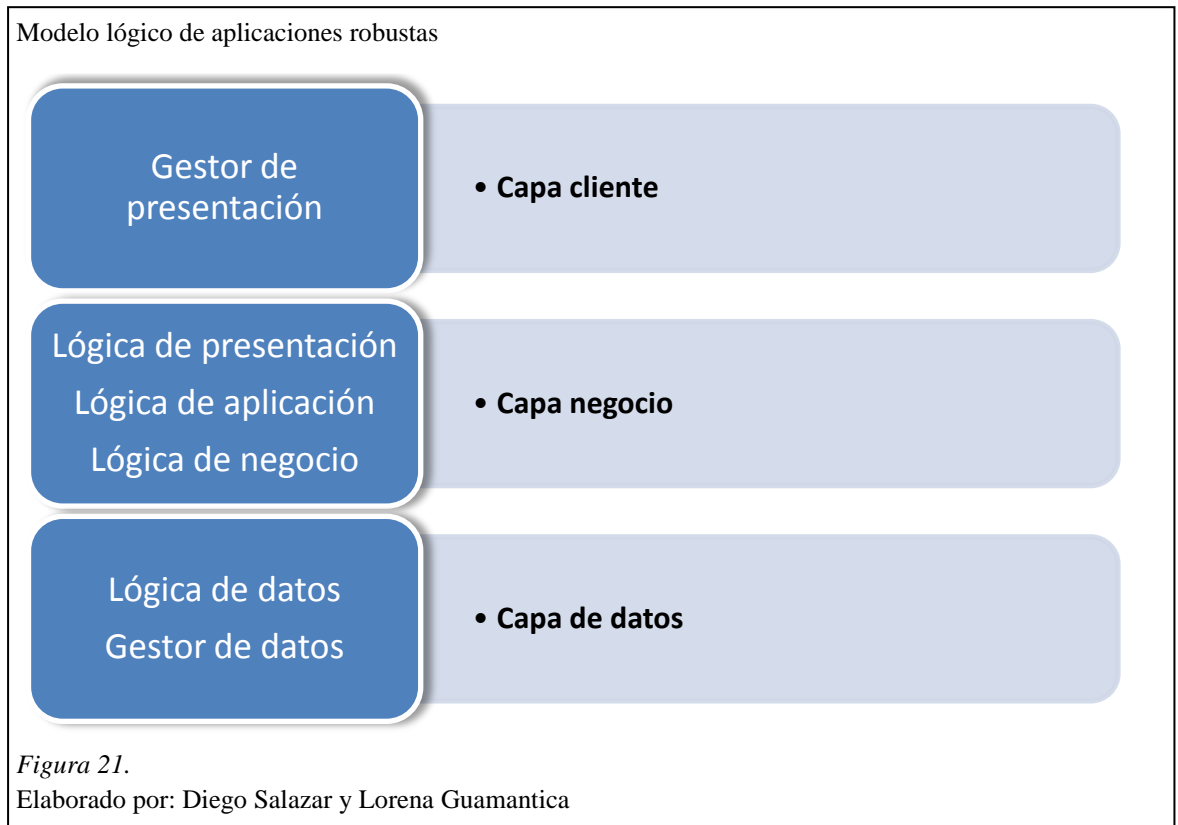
Modelo lógico de aplicaciones robustas

Gestor de presentación

• Capa cliente

Lógica de presentación
Lógica de aplicación
Lógica de negocio

• Capa negocio

Lógica de datos
Gestor de datos

• Capa de datos

*Figura 21.*
Elaborado por: Diego Salazar y Lorena Guamantica